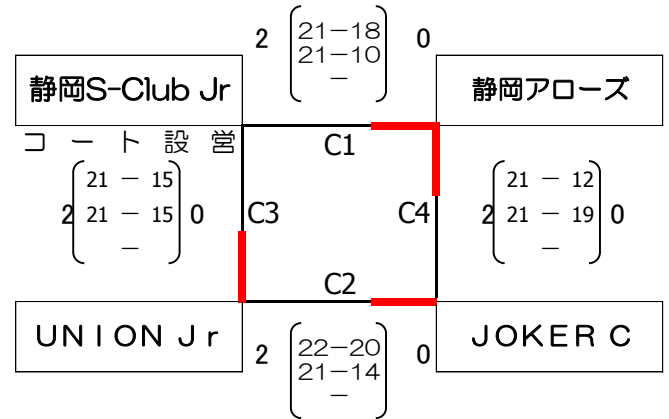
2 $\begin{pmatrix} 21-18 \\ 21-10 \\ - \end{pmatrix}$ 0

静岡S-Club Jr

静岡アローズ

コート設営

C1

2 $\begin{pmatrix} 21 - 15 \\ 21 - 15 \\ - \end{pmatrix}$ 0

C3

C4

2 $\begin{pmatrix} 21 - 12 \\ 21 - 19 \\ - \end{pmatrix}$ 0

C2

UNION Jr

2 $\begin{pmatrix} 22-20 \\ 21-14 \\ - \end{pmatrix}$ 0

JOKER C